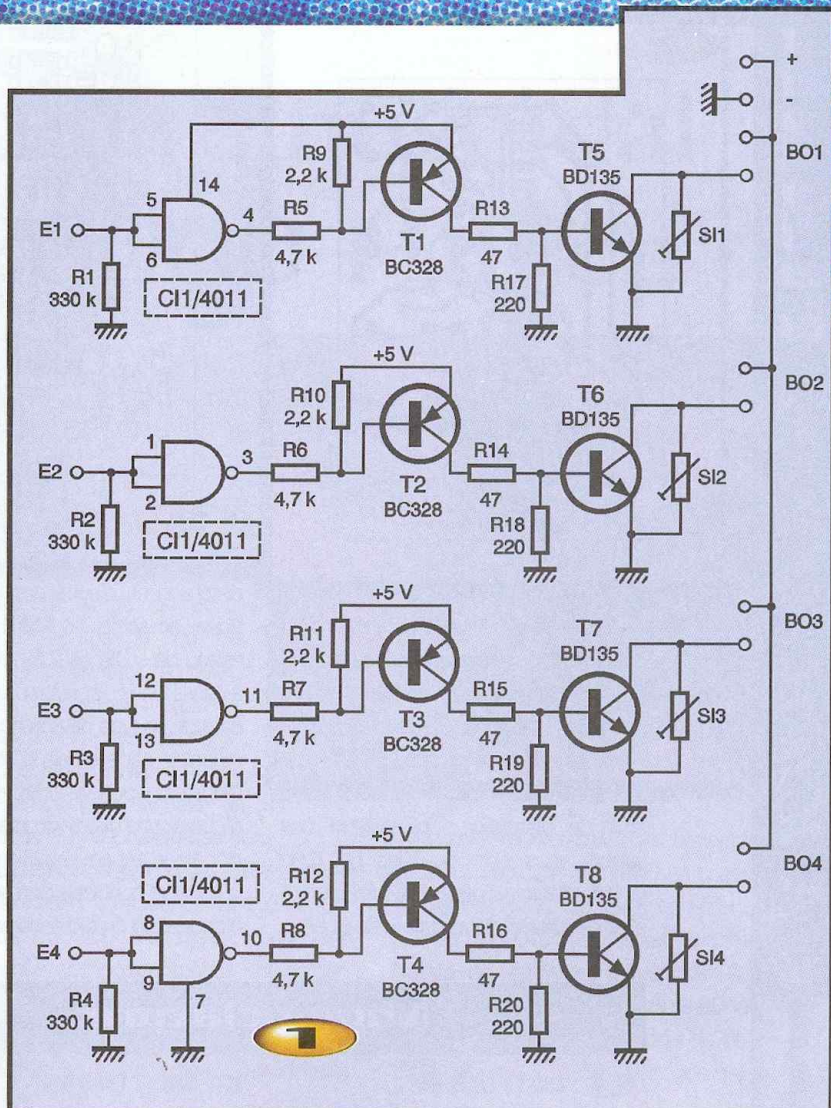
+
-
BO1
+5 V
R9
2,2 k
T5
BD135
5
14
E1
4
R5
4,7 k
T1
BC328
R13
47
SI1
6
R1
330 k
CI1/4011
R17
220
+5 V
BO2
R10
2,2 k
T6
BD135
1
E2
3
R6
4,7 k
T2
BC328
R14
47
SI2
2
R2
330 k
CI1/4011
R18
220
+5 V
BO3
R11
2,2 k
T7
BD135
12
E3
11
R7
4,7 k
T3
BC328
R15
47
SI3
13
R3
330 k
CI1/4011
R19
220
+5 V
BO4
CI1/4011
R12
2,2 k
T8
BD135
8
E4
10
R8
4,7 k
T4
BC328
R16
47
SI4
9
7
R4
330 k
R20
220
1